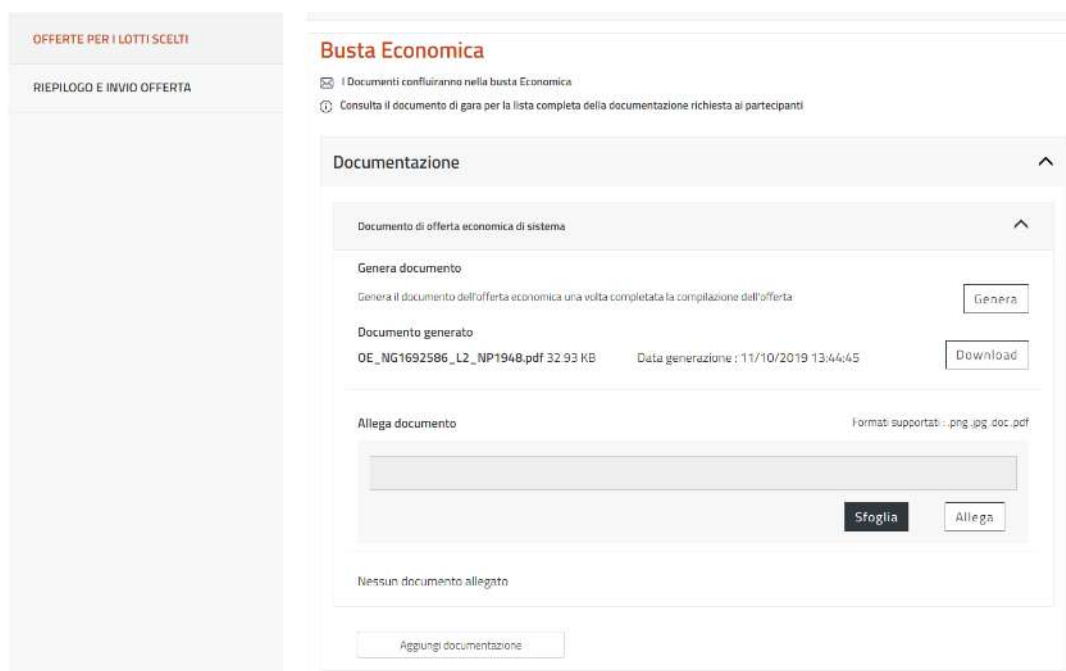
OFFERTE PER I LOTTI SCELTI

RIEPILOGO E INVIO OFFERTA

Busta Economica

I Documenti confluiranno nella busta Economica

Consulta il documento di gara per la lista completa della documentazione richiesta ai partecipanti

Documentazione

Documento di offerta economica di sistema

Genera documento

Genera il documento dell'offerta economica una volta completata la compilazione dell'offerta

Genera

Documento generato

OE_NG1692586_L2_NP1948.pdf 32.93 KB

Data generazione : 11/10/2019 13:44:45

Download

Allega documento

Formati supportati : .png .jpg .doc .pdf

Sfoglia

Allega

Nessun documento allegato

Aggiungi documentazione